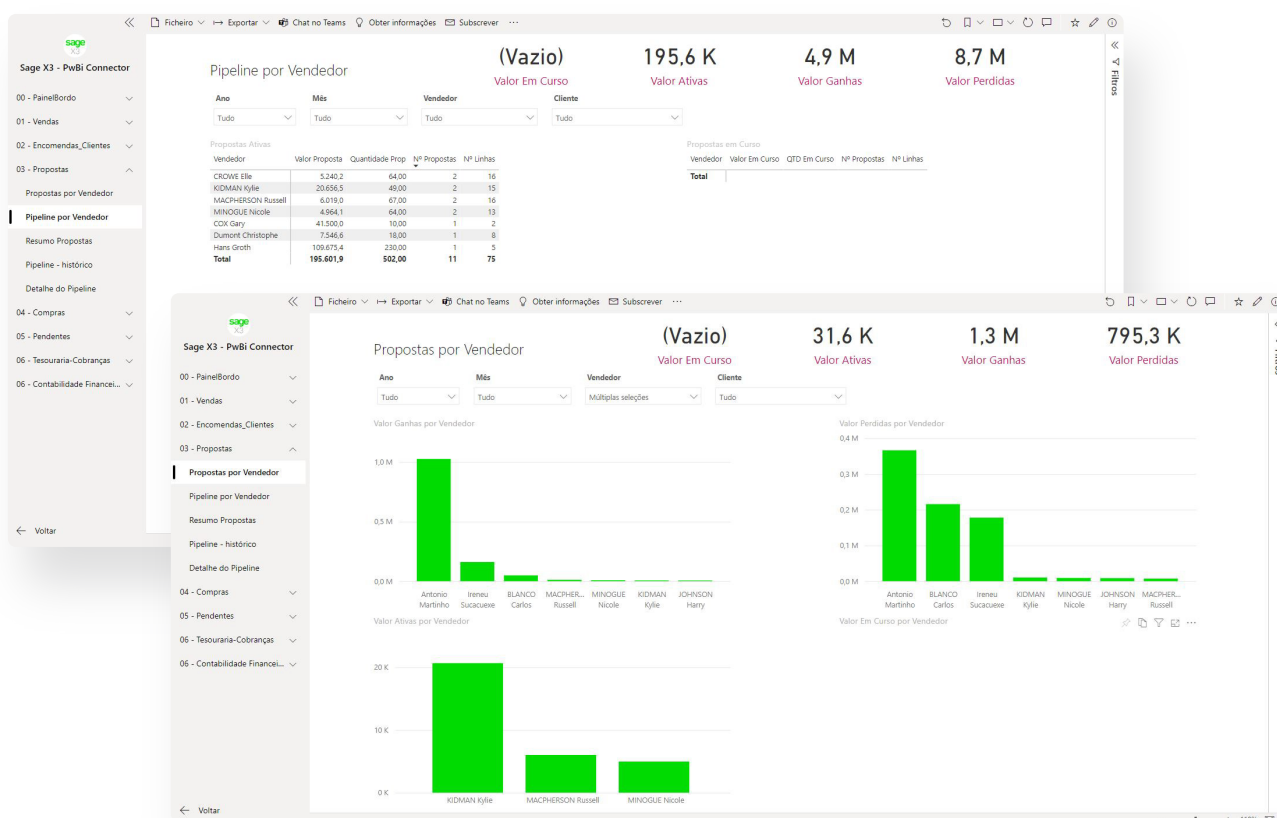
sage X3

Sage X3 - PwBi Connector

00 - PainelBordo
01 - Vendas
02 - Encomendas_Clientes
03 - Propostas
Propostas por Vendedor
Pipeline por Vendedor
Resumo Propostas
Pipeline - histórico
Detalhe do Pipeline
04 - Compras
05 - Pendentes
06 - Tesouraria-Cobranças
06 - Contabilidade Financei...

← Voltar

Ficheiro ∨ ↦ Exportar ∨ Chat no Teams Obter informações Subscrever ···

Filtros

Pipeline por Vendedor

(Vazio)
Valor Em Curso

195,6 K
Valor Ativas

4,9 M
Valor Ganhas

8,7 M
Valor Perdidas

Ano
Tudo

Mês
Tudo

Vendedor
Tudo

Cliente
Tudo

Propostas Ativas

| Vendedor | Valor Proposta | Quantidade Prop | Nº Propostas | Nº Linhas |
|---|---|---|---|---|
| CROWE Elle | 5.240,2 | 64,00 | 2 | 16 |
| KIDMAN Kylie | 20.656,5 | 49,00 | 2 | 15 |
| MACPHERSON Russell | 6.019,0 | 67,00 | 2 | 16 |
| MINOGUE Nicole | 4.964,1 | 64,00 | 2 | 13 |
| COX Gary | 41.500,0 | 10,00 | 1 | 2 |
| Dumont Christophe | 7.546,6 | 18,00 | 1 | 8 |
| Hans Groth | 109.675,4 | 230,00 | 1 | 5 |
| Total | 195.601,9 | 502,00 | 11 | 75 |

Propostas em Curso

| Vendedor | Valor Em Curso | QTD Em Curso | Nº Propostas | Nº Linhas |
|---|---|---|---|---|
| Total | | | | |

sage X3

Sage X3 - PwBi Connector

00 - PainelBordo
01 - Vendas
02 - Encomendas_Clientes
03 - Propostas
Propostas por Vendedor
Pipeline por Vendedor
Resumo Propostas
Pipeline - histórico
Detalhe do Pipeline
04 - Compras
05 - Pendentes
06 - Tesouraria-Cobranças
06 - Contabilidade Financei...

← Voltar

Ficheiro ∨ ↦ Exportar ∨ Chat no Teams Obter informações Subscrever ···

Propostas por Vendedor

(Vazio)
Valor Em Curso

31,6 K
Valor Ativas

1,3 M
Valor Ganhas

795,3 K
Valor Perdidas

Ano
Tudo

Mês
Tudo

Vendedor
Múltiplas seleções

Cliente
Tudo

Valor Ganhas por Vendedor
1,0 M
0,5 M
0,0 M
Antonio Martinho
Ireneu Sucacuexe
BLANCO Carlos
MACPHER... Russell
MINOGUE Nicole
KIDMAN Kylie
JOHNSON Harry

Valor Perdidas por Vendedor
0,4 M
0,3 M
0,2 M
0,1 M
0,0 M
Antonio Martinho
BLANCO Carlos
Ireneu Sucacuexe
KIDMAN Kylie
MINOGUE Nicole
JOHNSON Harry
MACPHER... Russell

Valor Ativas por Vendedor
20 K
10 K
0 K
KIDMAN Kylie
MACPHERSON Russell
MINOGUE Nicole

Valor Em Curso por Vendedor